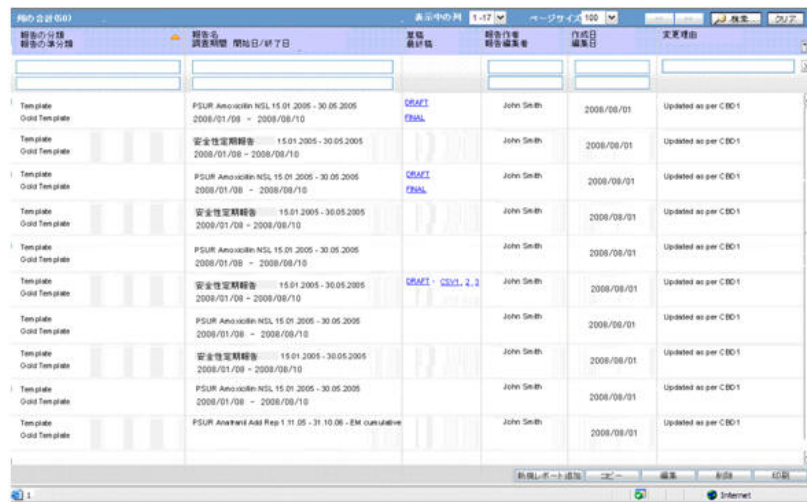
列の合計(50) 表示中の列 1-17 ページサイズ 100 検索 クリア

| 報告の分類 報告の準分類 | 報告名 調査期間 開始日/終了日 | 草稿 最終稿 | 報告作者 報告編集者 | 作成日 編集日 | 変更理由 |
|---|---|---|---|---|---|
| Template Gold Template | PSUR Amoxicillin NSL 15.01.2005 - 30.05.2005 2008/01/08 - 2008/08/10 | DRAFT FINAL | John Smith | 2008/08/01 | Updated as per CBD1 |
| Template Gold Template | 安全性定期報告 15.01.2005 - 30.05.2005 2008/01/08 - 2008/08/10 | DRAFT | John Smith | 2008/08/01 | Updated as per CBD1 |
| Template Gold Template | PSUR Amoxicillin NSL 15.01.2005 - 30.05.2005 2008/01/08 - 2008/08/10 | DRAFT FINAL | John Smith | 2008/08/01 | Updated as per CBD1 |
| Template Gold Template | 安全性定期報告 15.01.2005 - 30.05.2005 2008/01/08 - 2008/08/10 | | John Smith | 2008/08/01 | Updated as per CBD1 |
| Template Gold Template | PSUR Amoxicillin NSL 15.01.2005 - 30.05.2005 2008/01/08 - 2008/08/10 | | John Smith | 2008/08/01 | Updated as per CBD1 |
| Template Gold Template | 安全性定期報告 15.01.2005 - 30.05.2005 2008/01/08 - 2008/08/10 | DRAFT - CSV1, 2, 3 | John Smith | 2008/08/01 | Updated as per CBD1 |
| Template Gold Template | PSUR Amoxicillin NSL 15.01.2005 - 30.05.2005 2008/01/08 - 2008/08/10 | | John Smith | 2008/08/01 | Updated as per CBD1 |
| Template Gold Template | 安全性定期報告 15.01.2005 - 30.05.2005 2008/01/08 - 2008/08/10 | | John Smith | 2008/08/01 | Updated as per CBD1 |
| Template Gold Template | PSUR Amoxicillin NSL 15.01.2005 - 30.05.2005 2008/01/08 - 2008/08/10 | | John Smith | 2008/08/01 | Updated as per CBD1 |
| Template Gold Template | PSUR Anatrant Add Rep 1.11.05 - 31.10.06 - EM cumulative | | John Smith | 2008/08/01 | Updated as per CBD1 |

新規レポート追加 コピー 編集 削除 印刷

1 Internet